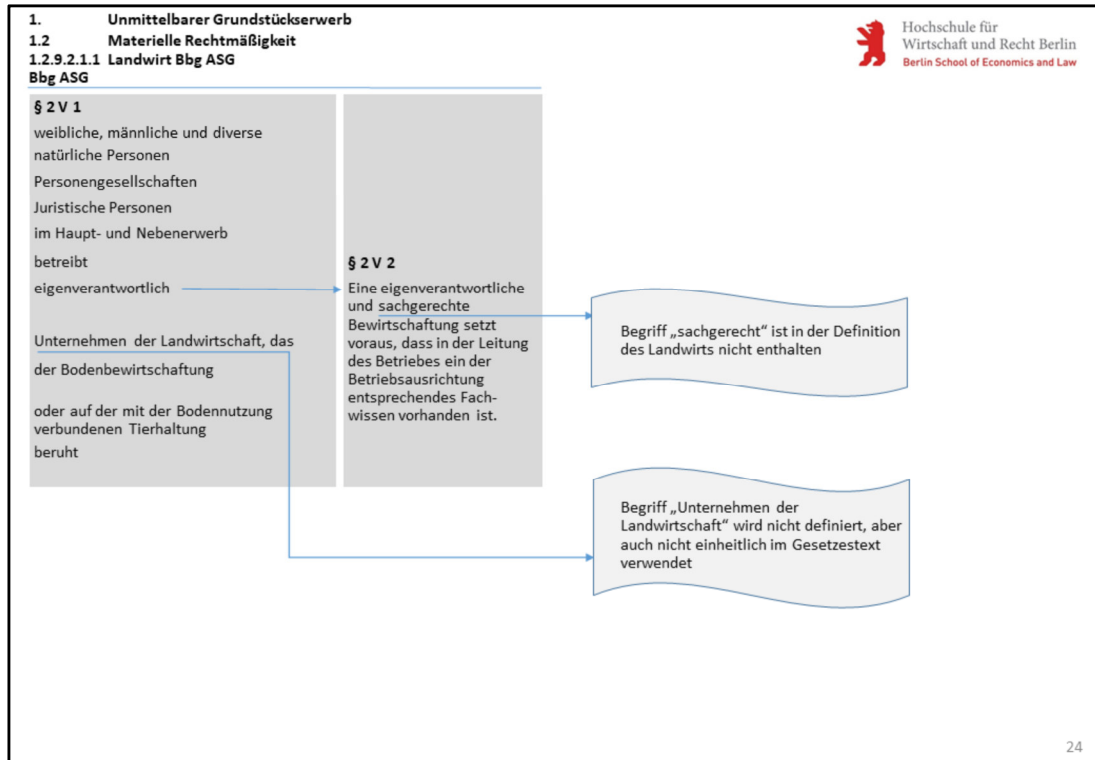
1. Unmittelbarer Grundstückserwerb
1.2 Materielle Rechtmäßigkeit
1.2.9.2.1.1 Landwirt Bbg ASG
Bbg ASG

Hochschule für Wirtschaft und Recht Berlin
Berlin School of Economics and Law

§ 2 V 1
weibliche, männliche und diverse natürliche Personen
Personengesellschaften
Juristische Personen
im Haupt- und Nebenerwerb
betreibt
eigenverantwortlich

Unternehmen der Landwirtschaft, das
der Bodenbewirtschaftung

oder auf der mit der Bodennutzung verbundenen Tierhaltung
beruht

§ 2 V 2
Eine eigenverantwortliche und sachgerechte Bewirtschaftung setzt voraus, dass in der Leitung des Betriebes ein der Betriebsausrichtung entsprechendes Fachwissen vorhanden ist.

Begriff „sachgerecht“ ist in der Definition des Landwirts nicht enthalten

Begriff „Unternehmen der Landwirtschaft“ wird nicht definiert, aber auch nicht einheitlich im Gesetzestext verwendet

24